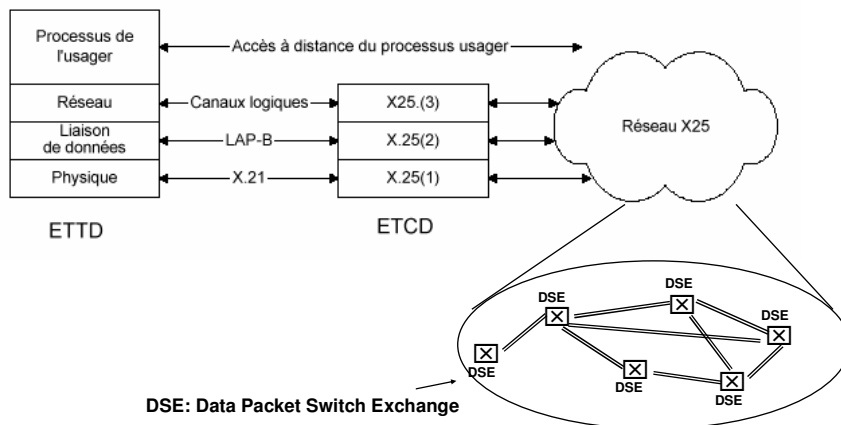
Processus de l'usager

Accès à distance du processus usager

Réseau

Canaux logiques

X25.(3)

Liaison de données

LAP-B

X.25(2)

Physique

X.21

X.25(1)

Réseau X25

ETTD

ETCD

DSE

DSE

DSE

DSE

DSE

DSE

DSE: Data Packet Switch Exchange